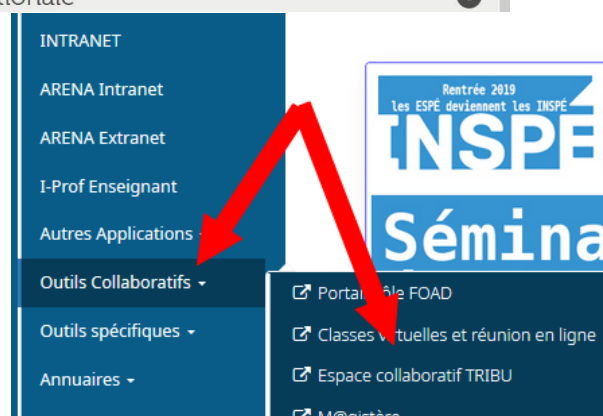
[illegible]ctoriale

INTRANET

ARENA Intranet

ARENA Extranet

I-Prof Enseignant

Autres Applications

Outils Collaboratifs

Outils spécifiques

Annuaires

Portail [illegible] FOAD

Classes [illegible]tuelles et réunion en ligne

Espace collaboratif TRIBU

M@gistère

Rentrée 2019
les ESPÉ deviennent les INSPÉ

INSPÉ

Sémina